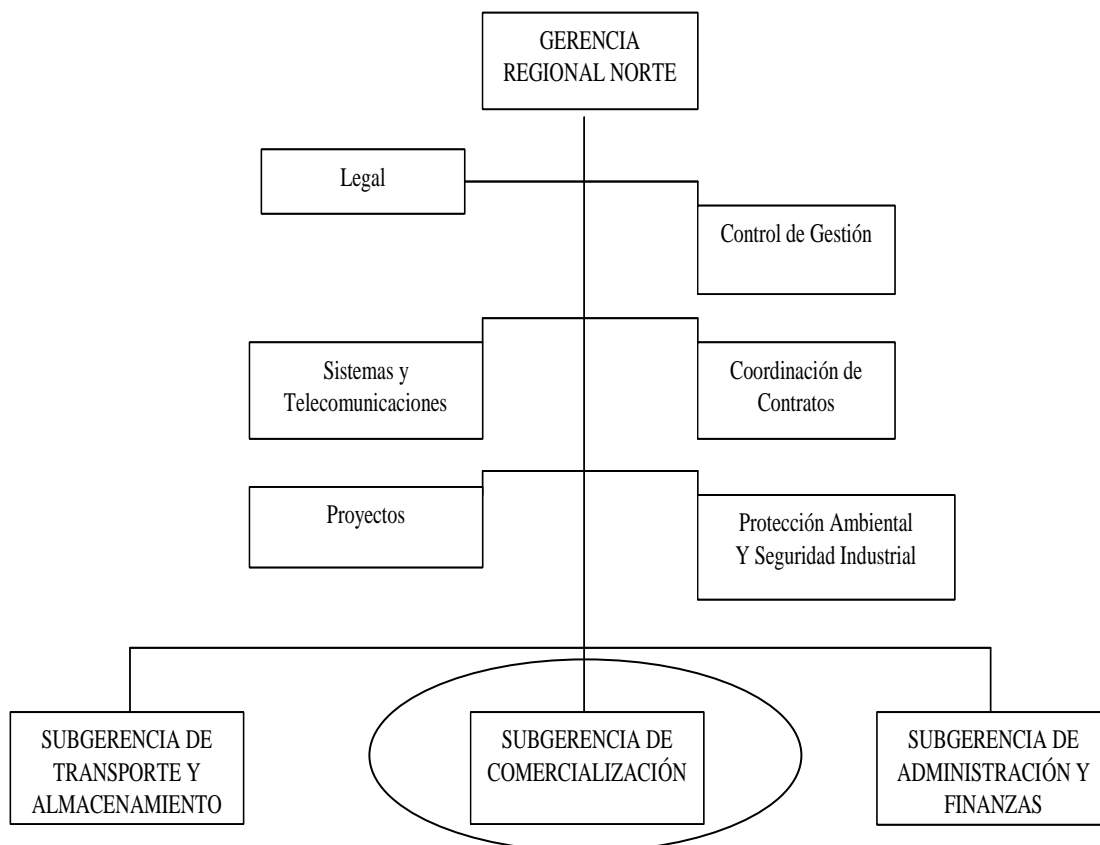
GERENCIA REGIONAL NORTE

Legal

Control de Gestión

Sistemas y Telecomunicaciones

Coordinación de Contratos

Proyectos

Protección Ambiental Y Seguridad Industrial

SUBGERENCIA DE TRANSPORTE Y ALMACENAMIENTO

SUBGERENCIA DE COMERCIALIZACIÓN

SUBGERENCIA DE ADMINISTRACIÓN Y FINANZAS